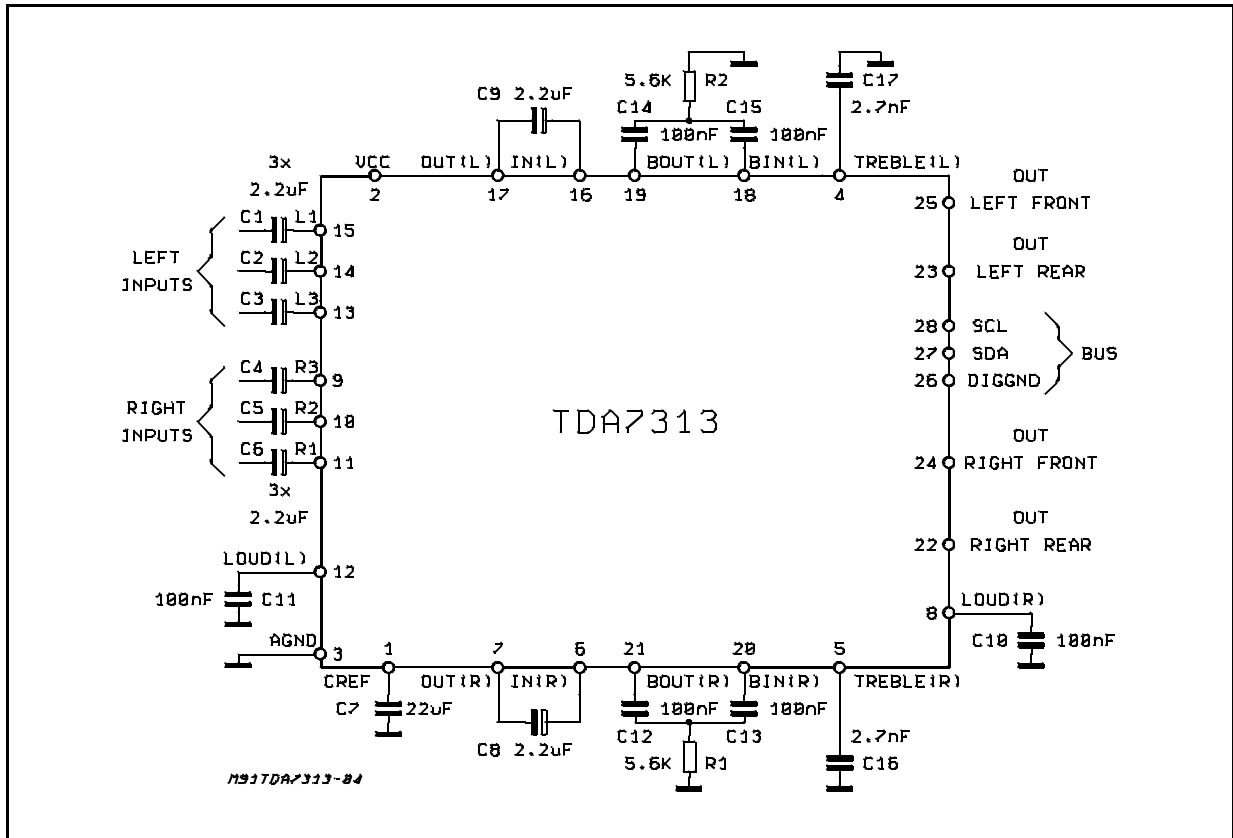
C9 2.2uF

5.6K R2

C14 C15

100nF 100nF

C17

2.7nF

3x

2.2uF

VCC 2

OUT(L) 17

IN(L) 16

BOUT(L) 19

BIN(L) 18

TREBLE(L) 4

OUT

25 LEFT FRONT

OUT

23 LEFT REAR

C1 L1 15

C2 L2 14

C3 L3 13

LEFT INPUTS

28 SCL

27 SDA

26 DIGGND

BUS

C4 R3 9

C5 R2 10

C6 R1 11

RIGHT INPUTS

TDA7313

3x

2.2uF

OUT

24 RIGHT FRONT

OUT

22 RIGHT REAR

LOUD(L) 12

100nF C11

LOUD(R) 8

C10 100nF

AGND 3

1 CREF

C7 22uF

7 OUT(R)

6 IN(R)

C8 2.2uF

21 BOUT(R)

20 BIN(R)

100nF 100nF

C12 C13

5.6K R1

5 TREBLE(R)

2.7nF

C16

M91TDA7313-04